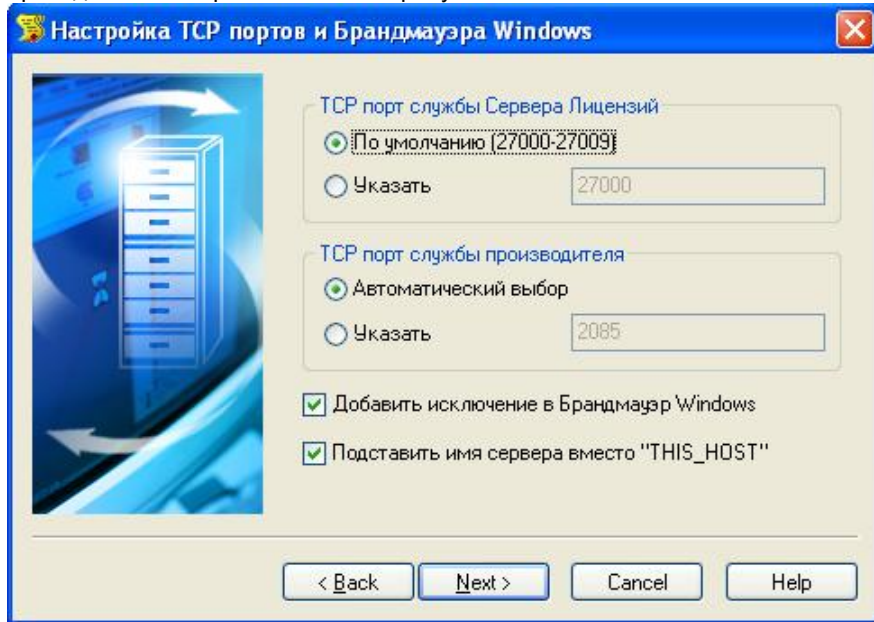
Настройка TCP портов и Брандмауэра Windows

TCP порт службы Сервера Лицензий

По умолчанию (27000-27009)

Указать

27000

TCP порт службы производителя

Автоматический выбор

Указать

2085

Добавить исключение в Брандмауэр Windows

Подставить имя сервера вместо "THIS_HOST"

< Back

Next >

Cancel

Help